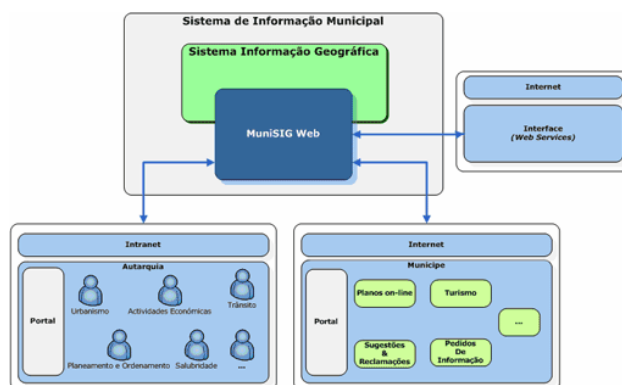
Sistema de Informação Municipal

Sistema Informação Geográfica

MuniSIG Web

Internet

Interface
(Web Services)

Intranet

Autarquia

Portal

Urbanismo

Actividades Económicas

Trânsito

Planeamento e Ordenamento

Salubridade

...

Internet

Munícipe

Portal

Planos on-line

Turismo

...

Sugestões & Reclamações

Pedidos De Informação